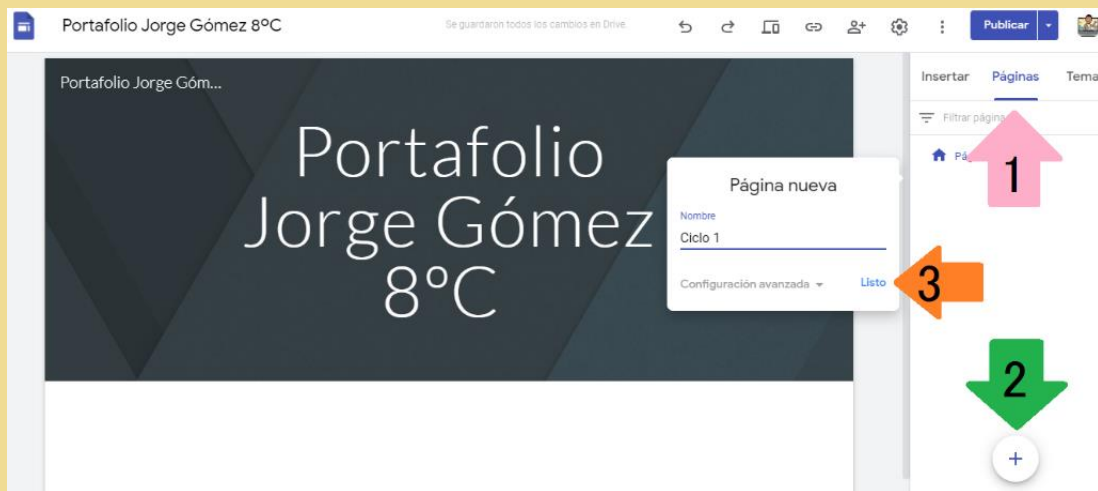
Portafolio Jorge Gómez 8ºC

Se guardaron todos los cambios en Drive.

Publicar

Portafolio Jorge Góm...

Portafolio Jorge Gómez 8ºC

Página nueva

Nombre

Ciclo 1

Configuración avanzada

Listo

Insertar Páginas Tema

Filtrar página

Pá

1

2

3

+